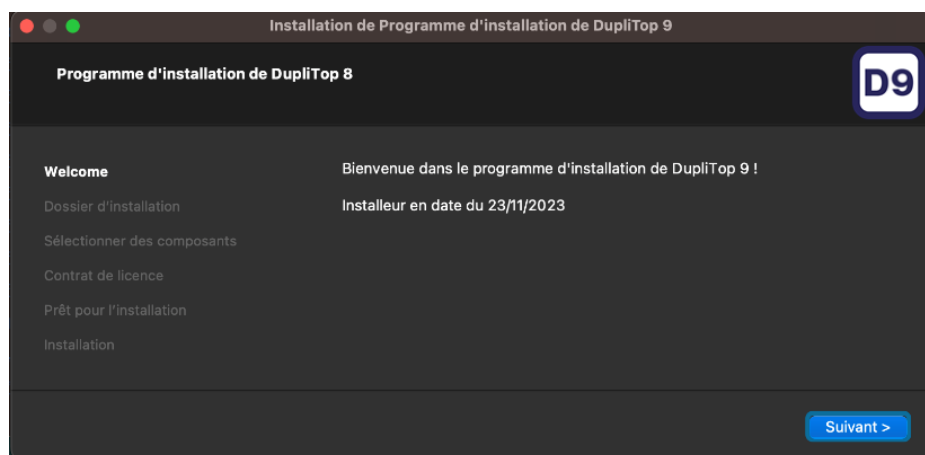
Installation de Programme d'installation de DupliTop 9

Programme d'installation de DupliTop 8

D9

Welcome

Dossier d'installation

Sélectionner des composants

Contrat de licence

Prêt pour l'installation

Installation

Bienvenue dans le programme d'installation de DupliTop 9 !

Installeur en date du 23/11/2023

Suivant >